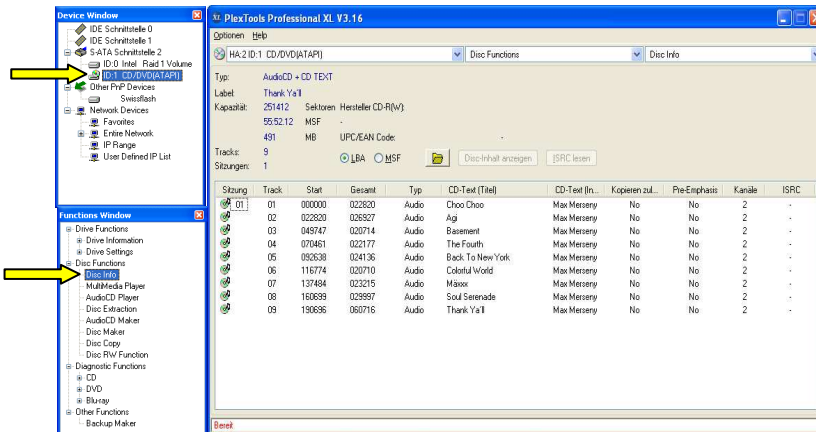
Device Window
IDE Schnittstelle 0
IDE Schnittstelle 1
S-ATA Schnittstelle 2
ID:0 Intel Raid 1 Volume
ID:1 CD/DVD(ATAPI)
Other PnP Devices
Swissflash
Network Devices
Favorites
Entire Network
IP Range
User Defined IP List

Functions Window
Drive Functions
Drive Information
Drive Settings
Disc Functions
Disc Info
MultiMedia Player
AudioCD Player
Disc Extraction
AudioCD Maker
Disc Maker
Disc Copy
Disc RW Function
Diagnostic Functions
CD
DVD
Blu-ray
Other Functions
Backup Maker

PlexTools Professional XL V3.16
Optionen Help
HA:2 ID:1 CD/DVD(ATAPI)
Disc Functions
Disc Info

Typ: AudioCD + CD TEXT
Label: Thank Ya'll
Kapazität: 251412 Sektoren Hersteller CD-R(W):
55:52:12 MSF -
491 MB UPC/EAN Code: -
Tracks: 9
Sitzungen: 1
LBA MSF
Disc-Inhalt anzeigen ISRC lesen

| Sitzung | Track | Start | Gesamt | Typ | CD-Text (Titel) | CD-Text (In... | Kopieren zul... | Pre-Emphasis | Kanäle | ISRC |
|---|---|---|---|---|---|---|---|---|---|---|
| 01 | 01 | 000000 | 022820 | Audio | Choo Choo | Max Merseny | No | No | 2 | - |
| | 02 | 022820 | 026927 | Audio | Agi | Max Merseny | No | No | 2 | - |
| | 03 | 049747 | 020714 | Audio | Basement | Max Merseny | No | No | 2 | - |
| | 04 | 070461 | 022177 | Audio | The Fourth | Max Merseny | No | No | 2 | - |
| | 05 | 092638 | 024136 | Audio | Back To New York | Max Merseny | No | No | 2 | - |
| | 06 | 116774 | 020710 | Audio | Colorful World | Max Merseny | No | No | 2 | - |
| | 07 | 137484 | 023215 | Audio | Máixx | Max Merseny | No | No | 2 | - |
| | 08 | 160699 | 029997 | Audio | Soul Serenade | Max Merseny | No | No | 2 | - |
| | 09 | 190696 | 060716 | Audio | Thank Ya'll | Max Merseny | No | No | 2 | - |

Bereit